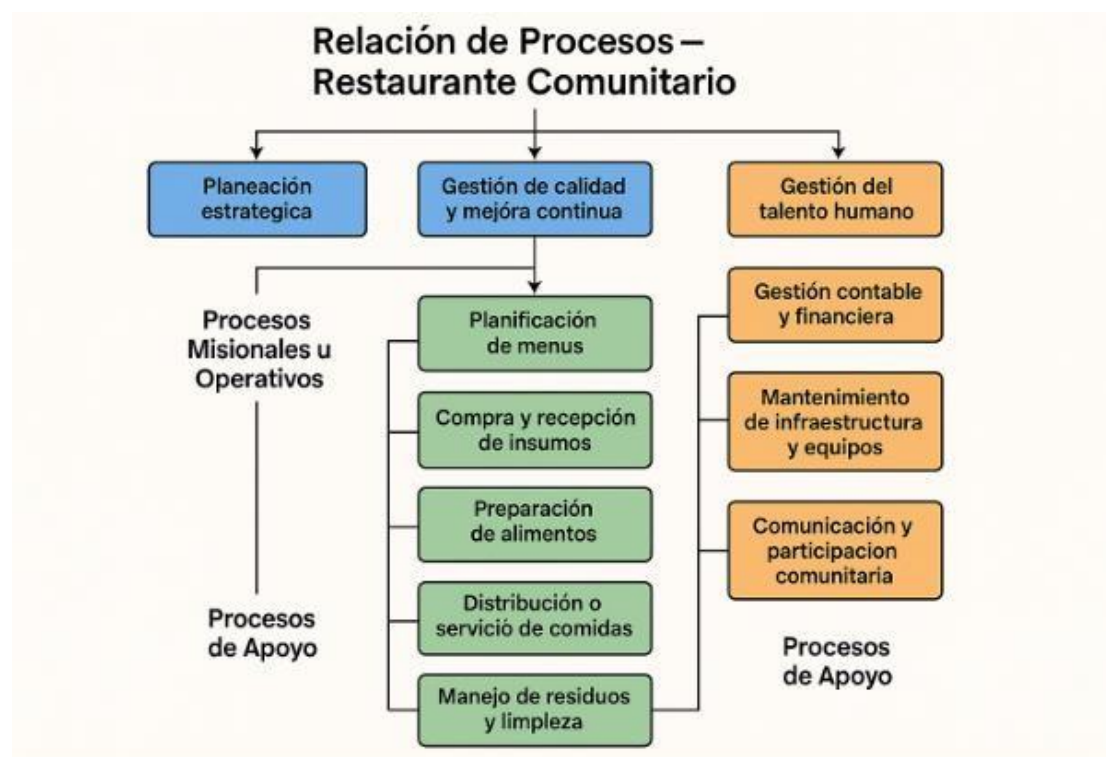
Relación de Procesos – Restaurante Comunitario

Planeación estrategica

Gestión de calidad y mejóra continua

Gestión del talento humano

Procesos Misionales u Operativos

Planificación de menus

Compra y recepción de insumos

Preparación de alimentos

Distribución o servició de comidas

Manejo de residuos y limpleza

Procesos de Apoyo

Gestión contable y financiera

Mantenimiento de infraestructura y equipos

Comunicación y participacion comunitaria

Procesos de Apoyo